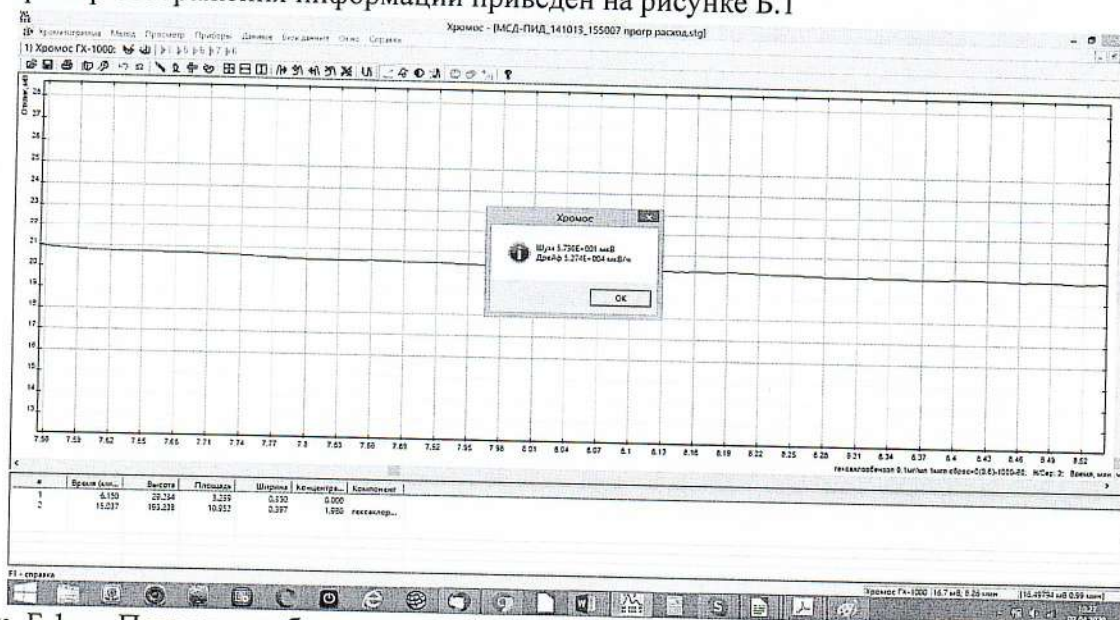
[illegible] приведен на рисунке Б.1

Хроматограмма Метод Просмотр Приборы Данные Окно Справка

Хромос - [МСД-ПИД_141013_155007 прогр расход.stg]

1) Хромос ГХ-1000:

Сигнал, мВ

Хромос

Шум 5.730E-001 мкВ
Дрейф 5.274E-004 мкВ/ч

OK

| # | Время (мин...) | Высота | Площадь | Ширина | Концентра... | Компонент |
|---|---|---|---|---|---|---|
| 1 | 6.150 | 29.234 | 3.259 | 0.550 | 0.000 | |
| 2 | 15.037 | 153.238 | 10.952 | 0.397 | 1.000 | гексахлор... |

F1 - справка

Хромос ГХ-1000 | 16.7 мВ; 8.26 мин

Рис. Б.1 – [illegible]